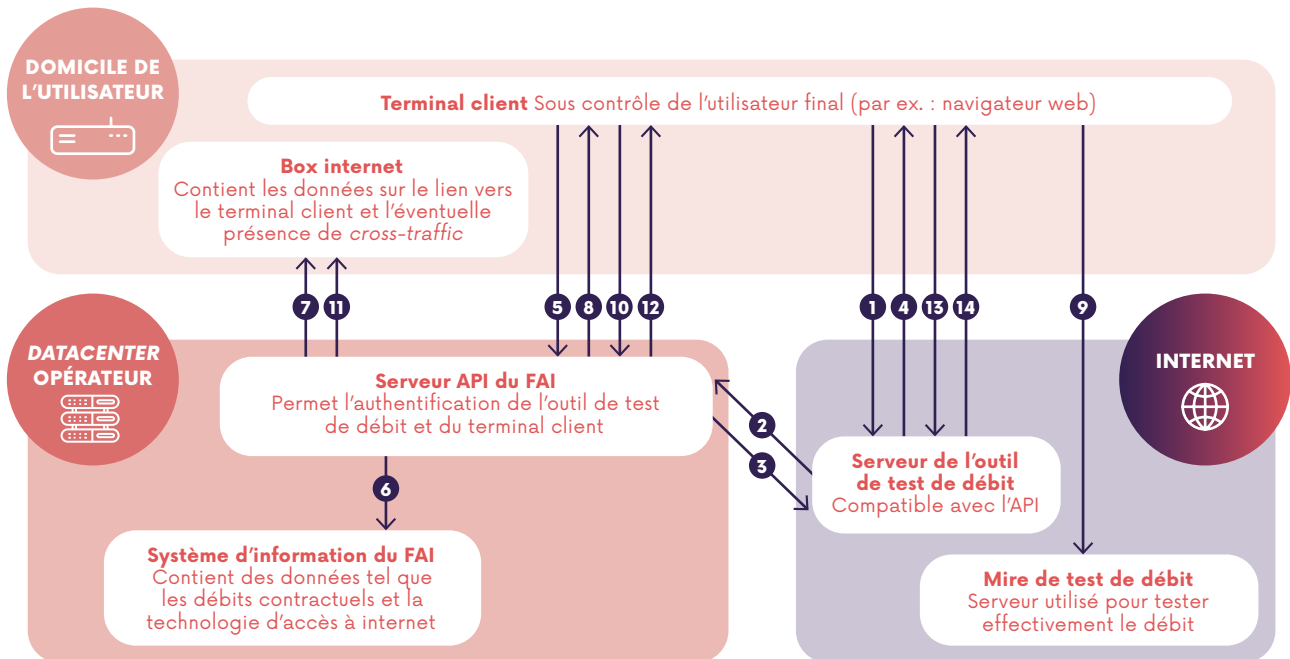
DOMICILE DE L'UTILISATEUR

Terminal client Sous contrôle de l'utilisateur final (par ex. : navigateur web)

Box internet
Contient les données sur le lien vers le terminal client et l'éventuelle présence de cross-traffic

7 11

5 8 10 12

1 4 13 14

9

DATACENTER OPÉRATEUR

INTERNET

Serveur API du FAI
Permet l'authentification de l'outil de test de débit et du terminal client

2

3

Serveur de l'outil de test de débit
Compatible avec l'API

6

Système d'information du FAI
Contient des données tel que les débits contractuels et la technologie d'accès à internet

Mire de test de débit
Serveur utilisé pour tester effectivement le débit